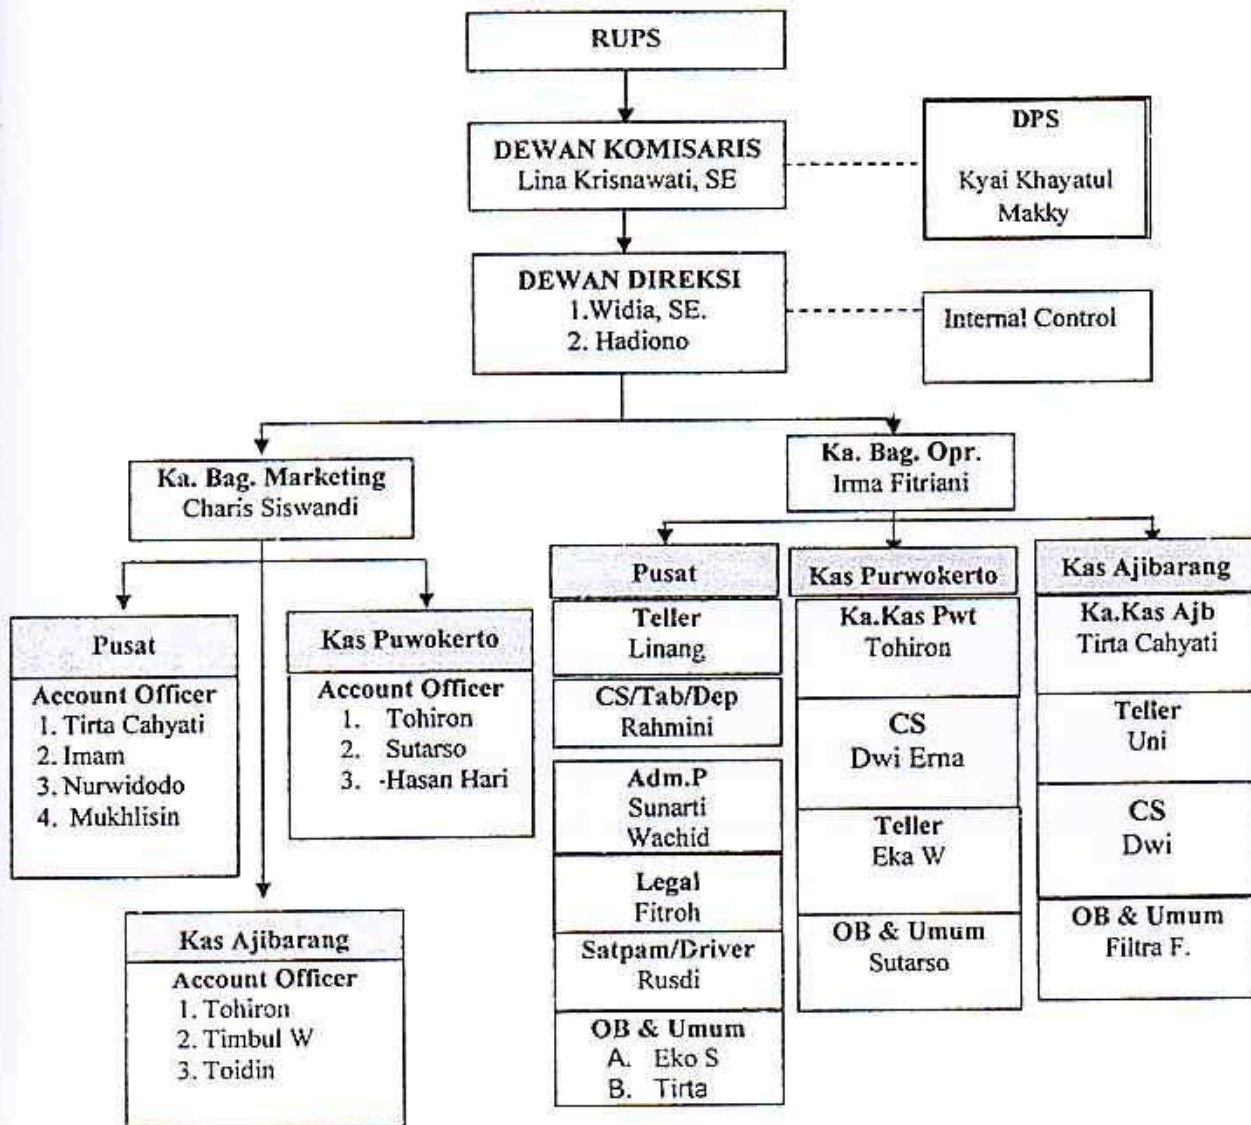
RUPS

DEWAN KOMISARIS
Lina Krisnawati, SE

DPS
Kyai Khayatul Makky

DEWAN DIREKSI
1.Widia, SE.
2. Hadiono

Internal Control

Ka. Bag. Marketing
Charis Siswandi

Ka. Bag. Opr.
Irma Fitriani

Pusat
Account Officer
1. Tirta Cahyati
2. Imam
3. Nurwidodo
4. Mukhlisin

Kas Puwokerto
Account Officer
1. Tohiron
2. Sutarso
3. -Hasan Hari

Kas Ajibarang
Account Officer
1. Tohiron
2. Timbul W
3. Toidin

Pusat
Teller
Linang
CS/Tab/Dep
Rahmini
Adm.P
Sunarti
Wachid
Legal
Fitroh
Satpam/Driver
Rusdi
OB & Umum
A. Eko S
B. Tirta

Kas Purwokerto
Ka.Kas Pwt
Tohiron
CS
Dwi Erna
Teller
Eka W
OB & Umum
Sutarso

Kas Ajibarang
Ka.Kas Ajb
Tirta Cahyati
Teller
Uni
CS
Dwi
OB & Umum
Filtra F.